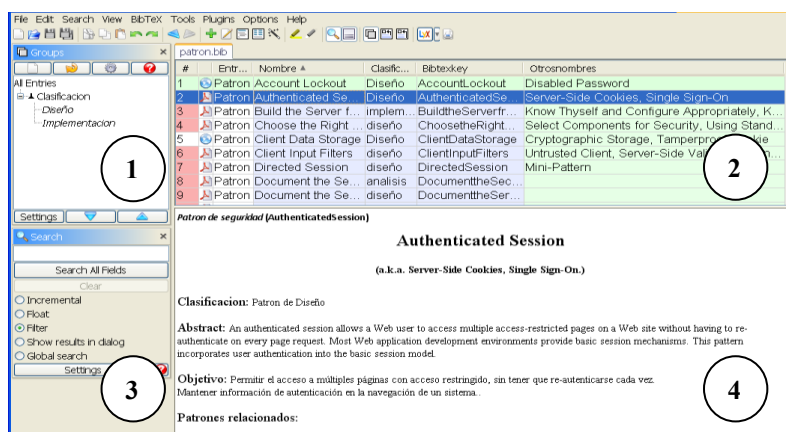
File Edit Search View BibTeX Tools Plugins Options Help

Groups ×

All Entries
Clasificacion
Diseño
Implementacion

1

Settings

Search ×

Search All Fields
Clear
Incremental
Float
Filter
Show results in dialog
Global search
Settings

3

patron.bib

| # | Entr... | Nombre ▲ | Clasific... | Bibtexkey | Otrosnombres |
|---|---|---|---|---|---|
| 1 | Patron | Account Lockout | Diseño | AccountLockout | Disabled Password |
| 2 | Patron | Authenticated Se... | Diseño | AuthenticatedSe... | Server-Side Cookies, Single Sign-On |
| 3 | Patron | Build the Server f... | implem... | BuildtheServerfr... | Know Thyself and Configure Appropriately, K... |
| 4 | Patron | Choose the Right ... | diseño | ChoosetheRight... | Select Components for Security, Using Stand... |
| 5 | Patron | Client Data Storage | Diseño | ClientDataStorage | Cryptographic Storage, Tamperpro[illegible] |
| 6 | Patron | Client Input Filters | diseño | ClientInputFilters | Untrusted Client, Server-Side Val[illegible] |
| 7 | Patron | Directed Session | diseño | DirectedSession | Mini-Pattern |
| 8 | Patron | Document the Se... | analisis | DocumenttheSec... | |
| 9 | Patron | Document the Se... | diseño | DocumenttheSer... | |

2

Patron de seguridad (AuthenticatedSession)

Authenticated Session

(a.k.a. Server-Side Cookies, Single Sign-On.)

Clasificacion: Patron de Diseño

Abstract: An authenticated session allows a Web user to access multiple access-restricted pages on a Web site without having to re-authenticate on every page request. Most Web application development environments provide basic session mechanisms. This pattern incorporates user authentication into the basic session model.

Objetivo: Permitir el acceso a múltiples páginas con acceso restringido, sin tener que re-autenticarse cada vez. Mantener información de autenticación en la navegación de un sistema..

Patrones relacionados:

4